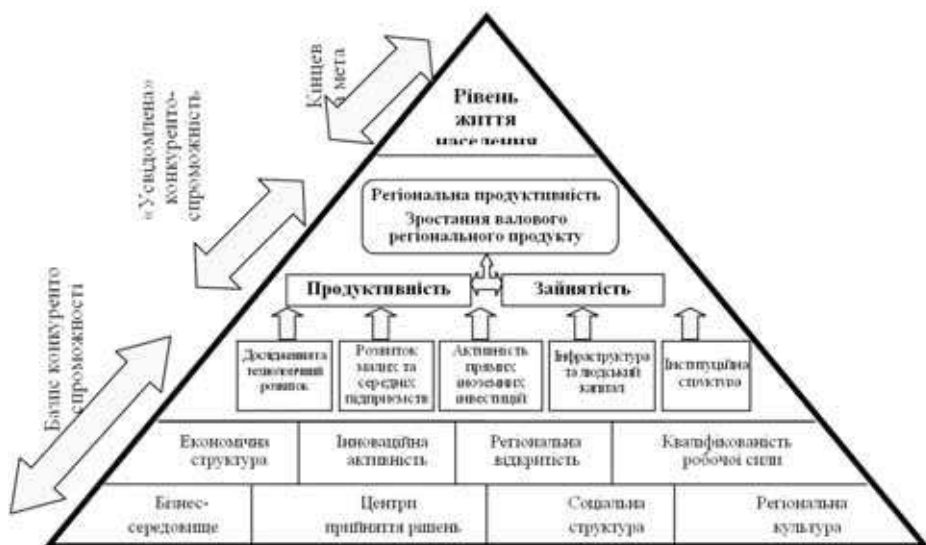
Кінцева мета

«Усвідомлена» конкуренто-спроможність

Базис конкуренто спроможності

Рівень життя населення

Регіональна продуктивність
Зростання валового регіонального продукту

Продуктивність

Зайнятість

Дослідження та технологічний розвиток

Розвиток малих та середніх підприємств

Активність прямих іноземних інвестицій

Інфраструктура та людський капітал

Інституційна структура

| Економічна структура | Інноваційна активність | Регіональна відкритість | Кваліфікованість робочої сили |
|---|---|---|---|
| Бізнес-середовище | Центри прийняття рішень | Соціальна структура | Регіональна культура |